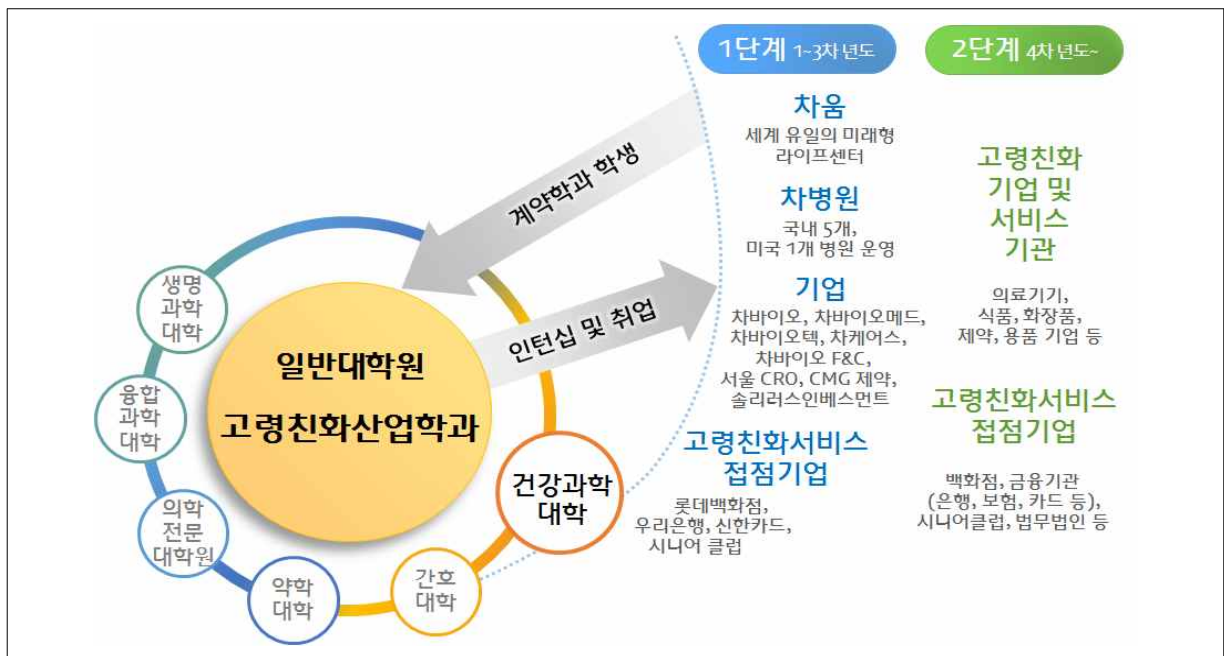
1단계 1~3차 년도

2단계 4차 년도~

차움
세계 유일의 미래형 라이프센터

차병원
국내 5개, 미국 1개 병원 운영

기업
차바이오, 차바이오메드, 차바이오텍, 차케어스, 차바이오 F&C, 서울 CRO, CMG 제약, 솔리러스인베스먼트

고령친화서비스 접점기업
롯데백화점, 우리은행, 신한카드, 시니어 클럽

고령친화 기업 및 서비스 기관
의료기기, 식품, 화장품, 제약, 용품 기업 등

고령친화서비스 접점기업
백화점, 금융기관 (은행, 보험, 카드 등), 시니어클럽, 법무법인 등

계약학과 학생

인턴십 및 취업

일반대학원
고령친화산업학과

생명과학대학

융합과학대학

의학전문대학원

약학대학

간호대학

건강과학대학